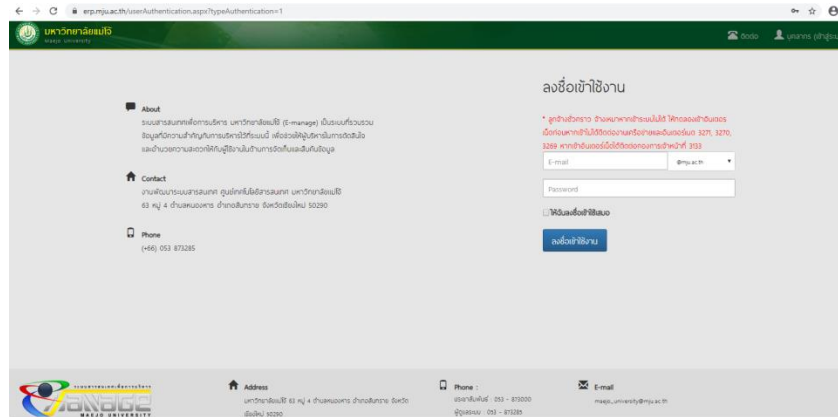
erp.mju.ac.th/userAuthentication.aspx?typeAuthentication=1

มหาวิทยาลัยแม่โจ้
Maejo University

ติดต่อ บุคลากร (เข้าสู่ระบบ)

About
ระบบสารสนเทศเพื่อการบริหาร มหาวิทยาลัยแม่โจ้ (E-manage) เป็นระบบที่รวบรวมข้อมูลที่มีความสำคัญกับการบริหารไว้ที่ระบบนี้ เพื่อช่วยให้ผู้บริหารในการตัดสินใจ และอำนวยความสะดวกให้กับผู้ใช้งานในด้านการจัดเก็บและสืบค้นข้อมูล

Contact
งานพัฒนาระบบสารสนเทศ ศูนย์เทคโนโลยีสารสนเทศ มหาวิทยาลัยแม่โจ้
63 หมู่ 4 ตำบลหนองหาร อำเภอสันทราย จังหวัดเชียงใหม่ 50290

Phone
(+66) 053 873285

ลงชื่อเข้าใช้งาน

* ลูกจ้างชั่วคราว บางหมายกากเข้าระบบไม่ได้ ให้ทดลองเข้าอินเตอร์เน็ตก่อนหากเข้าไม่ได้ติดต่องานเครือข่ายและอินเตอร์เน็ต 3271, 3270, 3269 หากเข้าอินเตอร์เน็ตได้ติดต่อกองการเจ้าหน้าที่ 3133

E-mail
@mju.ac.th
Password
ให้จำนลงชื่อเข้าใช้เสมอ
ลงชื่อเข้าใช้งาน

MAEJO UNIVERSITY

Address
มหาวิทยาลัยแม่โจ้ 63 หมู่ 4 ตำบลหนองหาร อำเภอสันทราย จังหวัดเชียงใหม่ 50290

Phone :
ประชาสัมพันธ์ : 053 - 873000
ผู้ดูแลระบบ : 053 - 873285

E-mail
maejo_university@mju.ac.th